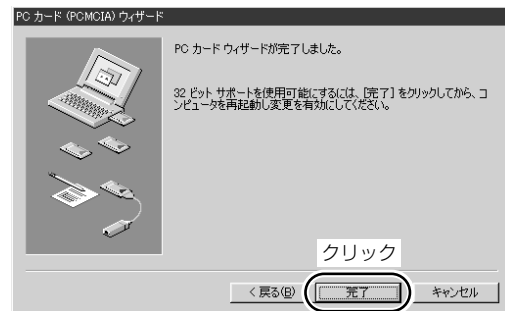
PC カード (PCMCIA) ウィザード

PC カード ウィザードが完了しました。

32 ビット サポートを使用可能にするには、[完了] をクリックしてから、コンピュータを再起動し変更を有効にしてください。

クリック

< 戻る(B)

完了

キャンセル